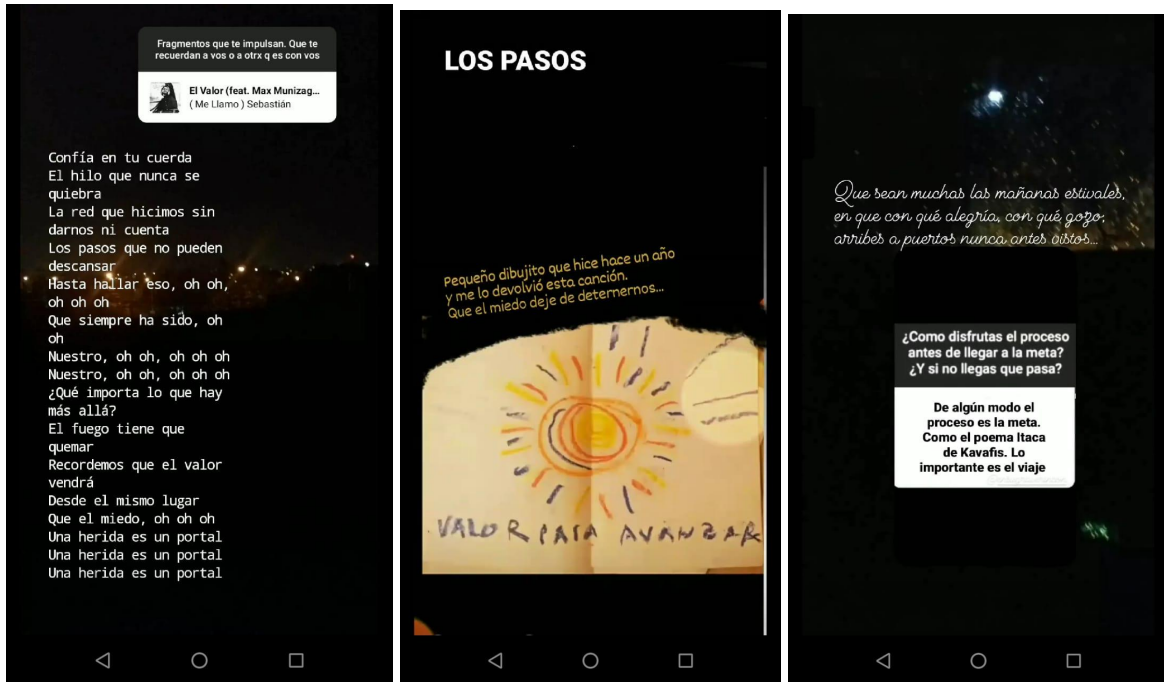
Fragmentos que te impulsan. Que te recuerdan a vos o a otrx q es con vos

El Valor (feat. Max Munizag...
( Me Llamo ) Sebastián

Confía en tu cuerda
El hilo que nunca se quiebra
La red que hicimos sin darnos ni cuenta
Los pasos que no pueden descansar
Hasta hallar eso, oh oh, oh oh oh
Que siempre ha sido, oh oh
Nuestro, oh oh, oh oh oh
Nuestro, oh oh, oh oh oh
¿Qué importa lo que hay más allá?
El fuego tiene que quemar
Recordemos que el valor vendrá
Desde el mismo lugar
Que el miedo, oh oh oh
Una herida es un portal
Una herida es un portal
Una herida es un portal

LOS PASOS

Pequeño dibujito que hice hace un año y me lo devolvió esta canción.
Que el miedo deje de detenernos...

VALOR PARA AVANZAR

Que sean muchas las mañanas estivales, en que con qué alegría, con qué gozo; arribes a puertos nunca antes vistos...

¿Como disfrutas el proceso antes de llegar a la meta? ¿Y si no llegas que pasa?

De algún modo el proceso es la meta. Como el poema Itaca de Kavafis. Lo importante es el viaje